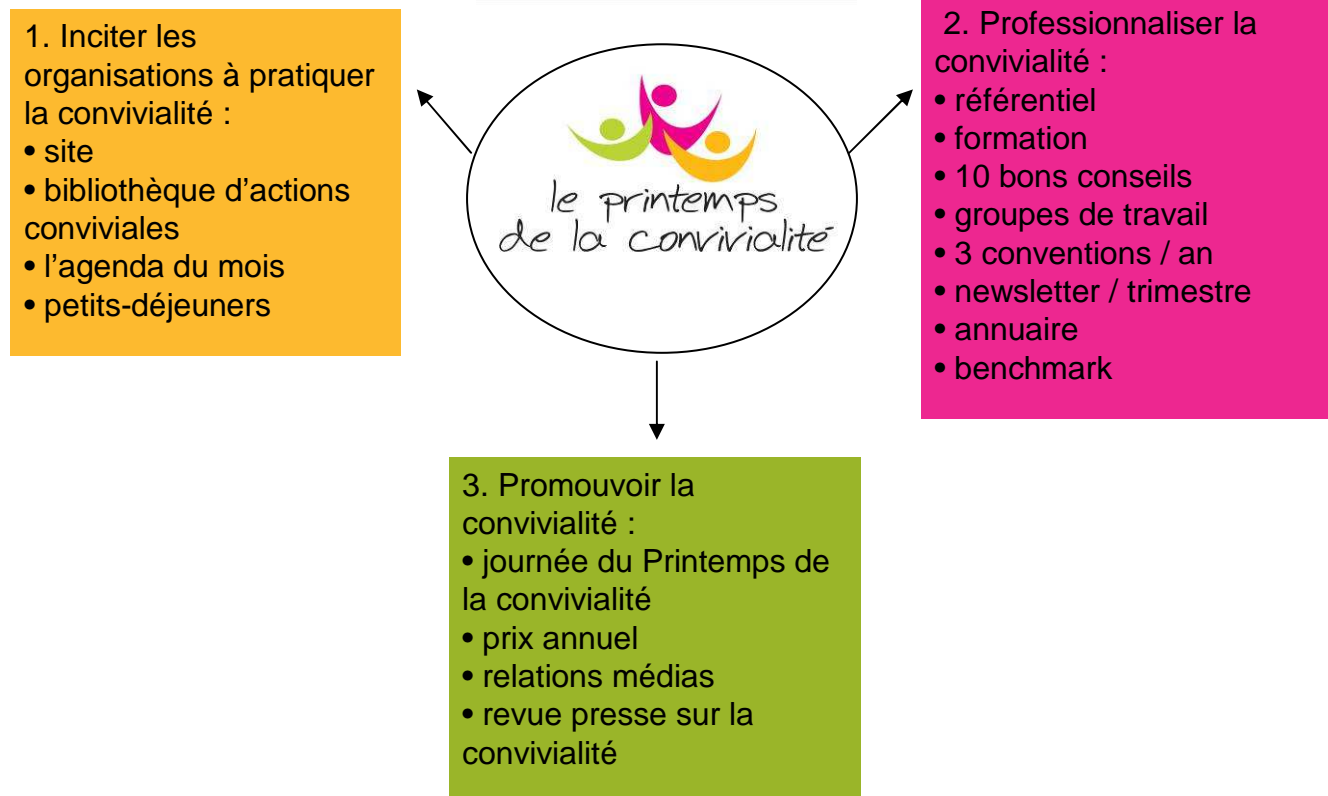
le printemps de la convivialité

1. Inciter les organisations à pratiquer la convivialité :
• site
• bibliothèque d’actions conviviales
• l’agenda du mois
• petits-déjeuners

2. Professionnaliser la convivialité :
• référentiel
• formation
• 10 bons conseils
• groupes de travail
• 3 conventions / an
• newsletter / trimestre
• annuaire
• benchmark

3. Promouvoir la convivialité :
• journée du Printemps de la convivialité
• prix annuel
• relations médias
• revue presse sur la convivialité